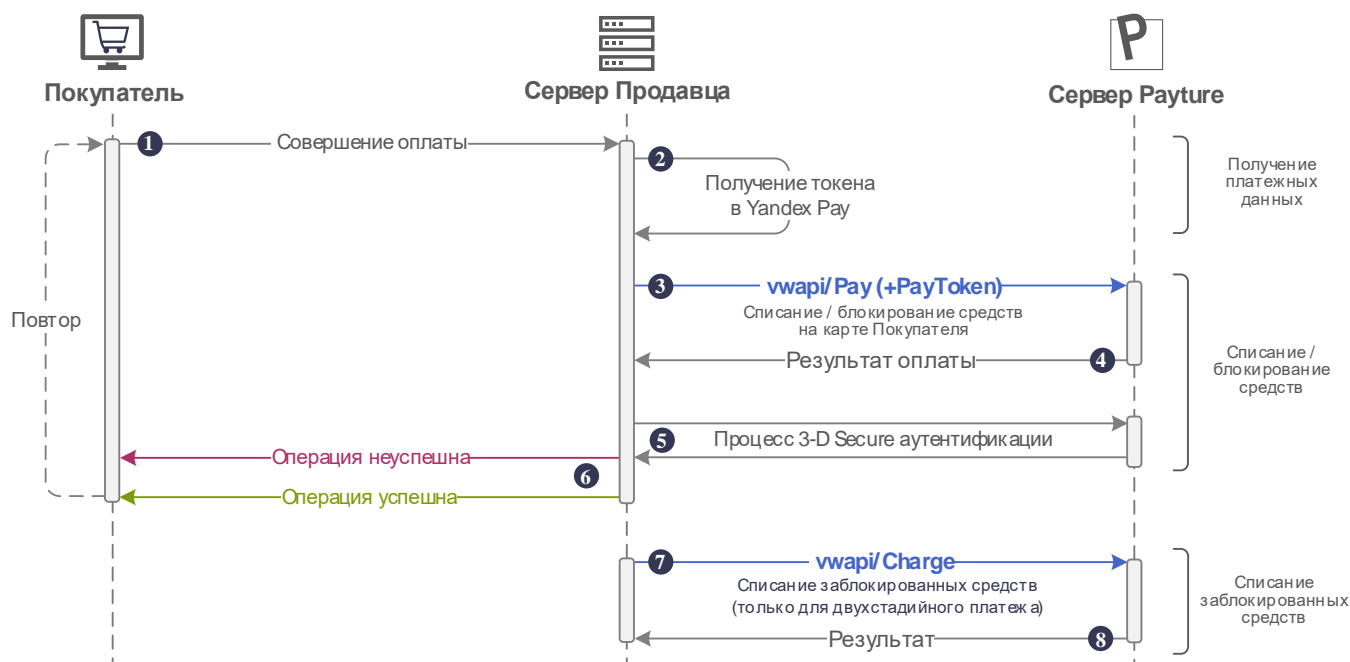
Покупатель

Сервер Продавца

Сервер Payture

1 Совершение оплаты

2 Получение токена в Yandex Pay

Получение платежных данных

Повтор

3 vwapi/Pay (+PayToken)

Списание / блокирование средств на карте Покупателя

Результат оплаты 4

Списание / блокирование средств

5 Процесс 3-D Secure аутентификации

Операция неуспешна

6

Операция успешна

7 vwapi/Charge

Списание заблокированных средств (только для двухстадийного платежа)

Результат 8

Списание заблокированных средств